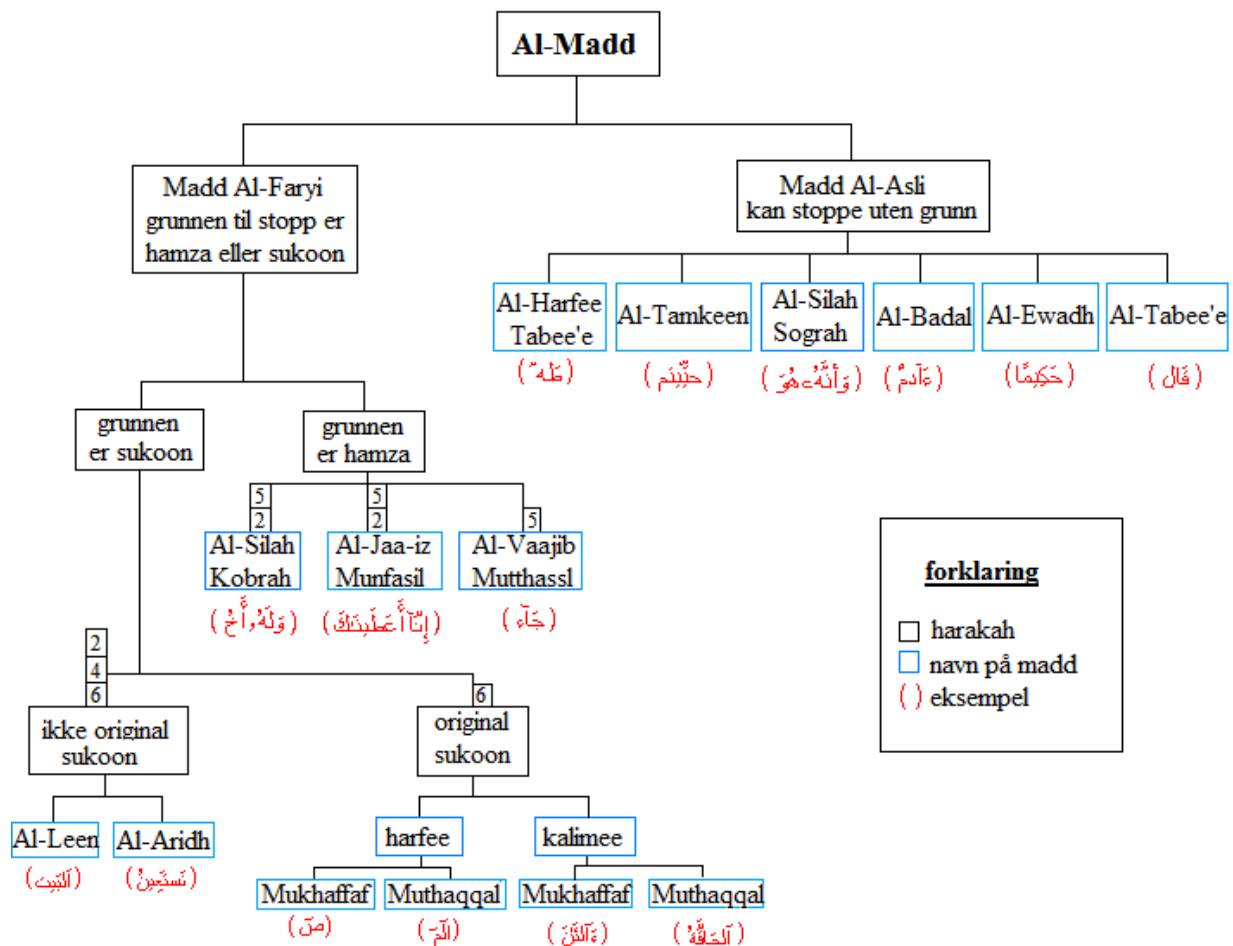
Al-Madd

Madd Al-Faryi
grunnen til stopp er hamza eller sukoon

Madd Al-Asli
kan stoppe uten grunn

Al-Harfee Tabee'e
(طه)

Al-Tamkeen
(حيِّيتم)

Al-Silah Sograh
(وَأَنَّهُۥ هُوَ)

Al-Badal
(ءَادَمَ)

Al-Ewadh
(حَكِيمًا)

Al-Tabee'e
(قَالَ)

grunnen er sukoon

grunnen er hamza

5
2
Al-Silah Kobrah
(وَلَهُۥٓ أَخٌ)

5
2
Al-Jaa-iz Munfasil
(إِنَّآ أَعْطَيْنَاكَ)

5
Al-Vaajib Mutthassl
(جَآءَ)

forklaring

harakah
navn på madd
( ) eksempel

2
4
6
ikke original sukoon

6
original sukoon

Al-Leen
(ٱلْبَيْت)

Al-Aridh
(نَسْتَعِينُ)

harfee

kalimee

Mukhaffaf
(صٓ)

Muthaqqal
(الٓمٓ)

Mukhaffaf
(ءَآلْـَٰٔنَ)

Muthaqqal
(ٱلْحَآقَّةُ)